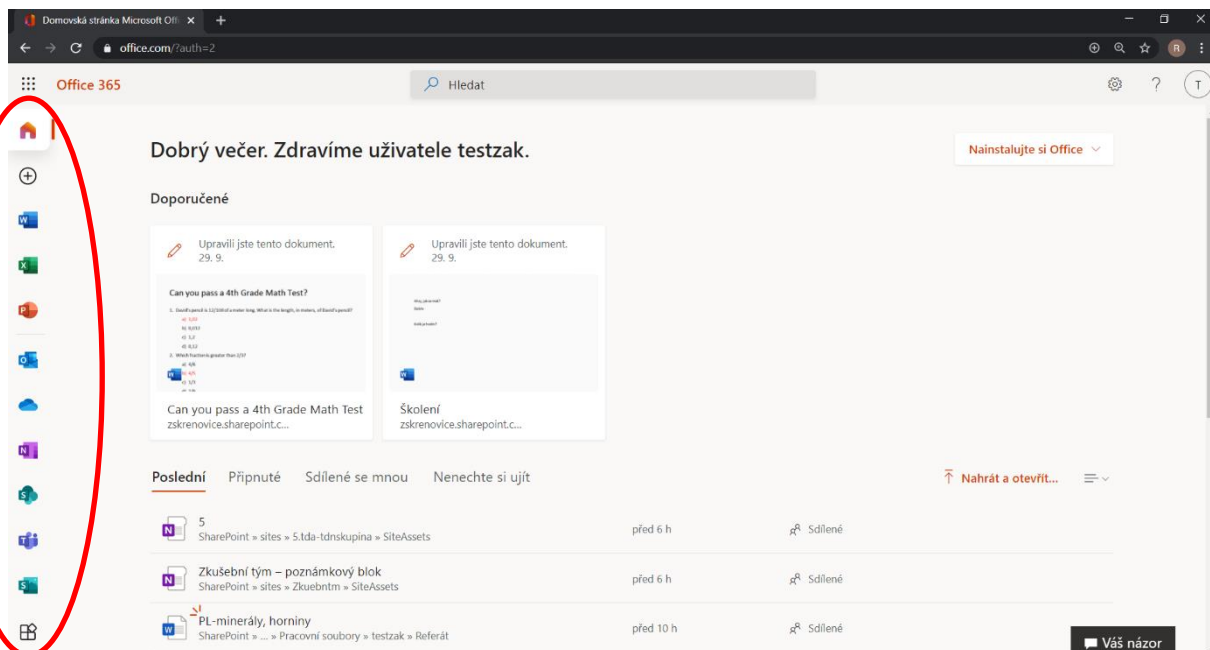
Domovská stránka Microsoft Offi ×
office.com/?auth=2

Office 365

Hledat

Dobrý večer. Zdravíme uživatele testzak.

Nainstalujte si Office

Doporučené

Upravili jste tento dokument.
29. 9.

Can you pass a 4th Grade Math Test?

1. David's pencil is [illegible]

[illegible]

Can you pass a 4th Grade Math Test
zskrenovice.sharepoint.c...

Upravili jste tento dokument.
29. 9.

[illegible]

Školení
zskrenovice.sharepoint.c...

Poslední Připnuté Sdílené se mnou Nenechte si ujít

Nahrát a otevřít...

5
SharePoint » sites » 5.tda-tdnskupina » SiteAssets
před 6 h
Sdílené

Zkušební tým – poznámkový blok
SharePoint » sites » Zkuebntm » SiteAssets
před 6 h
Sdílené

PL-minerály, horniny
SharePoint » ... » Pracovní soubory » testzak » Referát
před 10 h
Sdílené

Váš názor